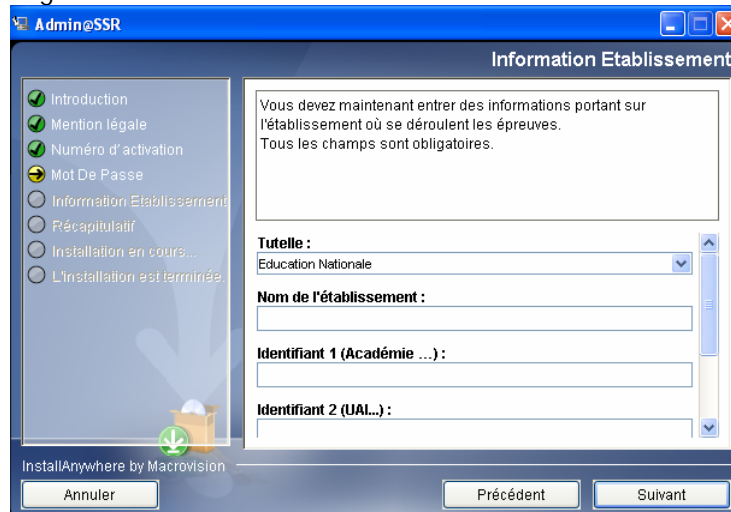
Admin@SSR

Information Etablissement

Introduction
Mention légale
Numéro d'activation
Mot De Passe
Information Etablissement
Récapitulatif
Installation en cours...
L'installation est terminée.

Vous devez maintenant entrer des informations portant sur l'établissement où se déroulent les épreuves.
Tous les champs sont obligatoires.

Tutelle :
Education Nationale

Nom de l'établissement :

Identifiant 1 (Académie ...) :

Identifiant 2 (UAI...) :

InstallAnywhere by Macrovision

Annuler

Précédent

Suivant